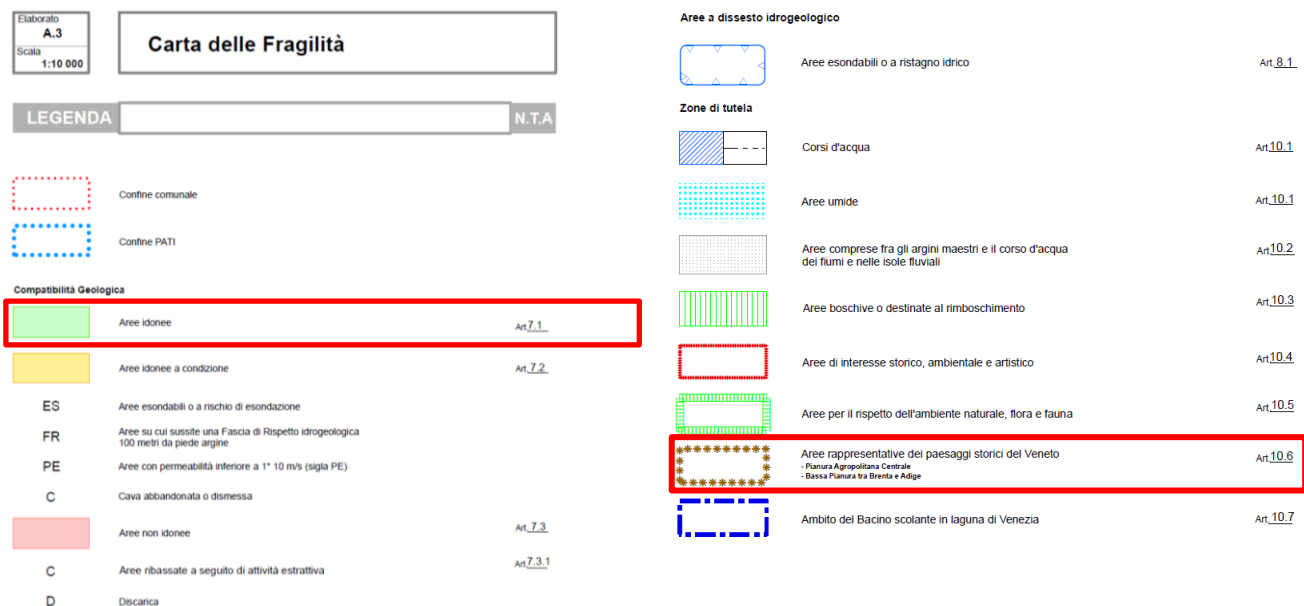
Elaborato
A.3
Scala
1:10 000

Carta delle Fragilità

LEGENDA
N.T.A

Confine comunale

Confine PATI

Compatibilità Geologica

Aree idonee Art. 7.1

Aree idonee a condizione Art. 7.2

ES Aree esondabili o a rischio di esondazione

FR Aree su cui sussite una Fascia di Rispetto idrogeologica 100 metri da piede argine

PE Aree con permeabilità inferiore a 1* 10 m/s (sigla PE)

C Cava abbandonata o dismessa

Aree non idonee Art. 7.3

C Aree ribassate a seguito di attività estrattiva Art. 7.3.1

D Discarica

Aree a dissesto idrogeologico

Aree esondabili o a ristagno idrico Art. 8.1

Zone di tutela

Corsi d'acqua Art. 10.1

Aree umide Art. 10.1

Aree comprese fra gli argini maestri e il corso d'acqua dei fiumi e nelle isole fluviali Art. 10.2

Aree boschive o destinate al rimboschimento Art. 10.3

Aree di interesse storico, ambientale e artistico Art. 10.4

Aree per il rispetto dell'ambiente naturale, flora e fauna Art. 10.5

Aree rappresentative dei paesaggi storici del Veneto
- Pianura Agropolitana Centrale
- Bassa Pianura tra Brenta e Adige
Art. 10.6

Ambito del Bacino scolante in laguna di Venezia Art. 10.7